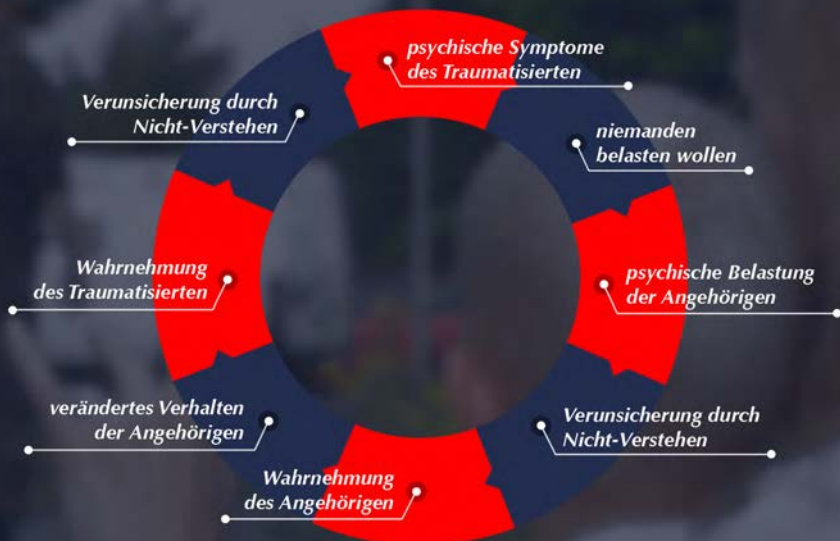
psychische Symptome des Traumatisierten

niemanden belasten wollen

psychische Belastung der Angehörigen

Verunsicherung durch Nicht-Verstehen

Wahrnehmung des Angehörigen

verändertes Verhalten der Angehörigen

Wahrnehmung des Traumatisierten

Verunsicherung durch Nicht-Verstehen